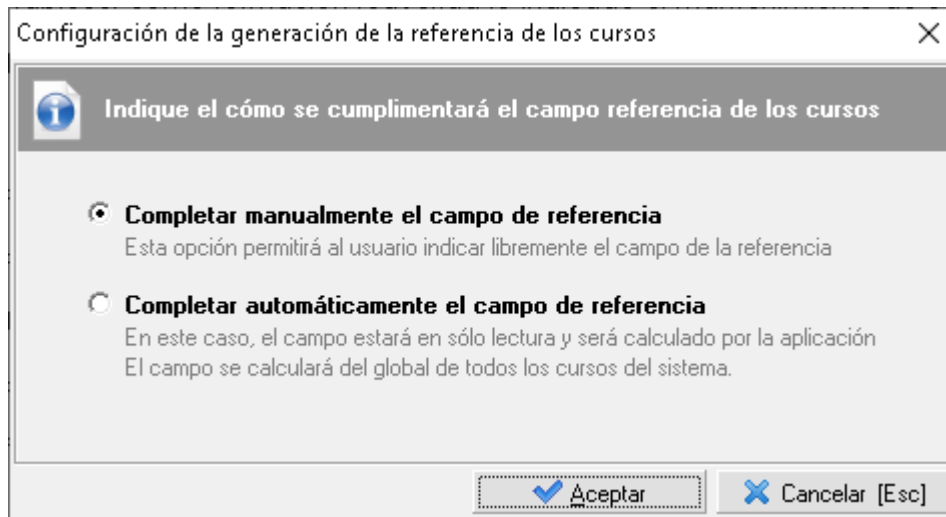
Configuración de la generación de la referencia de los cursos

Indique el cómo se cumplimentará el campo referencia de los cursos

Completar manualmente el campo de referencia
Esta opción permitirá al usuario indicar libremente el campo de la referencia

Completar automáticamente el campo de referencia
En este caso, el campo estará en sólo lectura y será calculado por la aplicación
El campo se calculará del global de todos los cursos del sistema.

Aceptar

Cancelar [Esc]